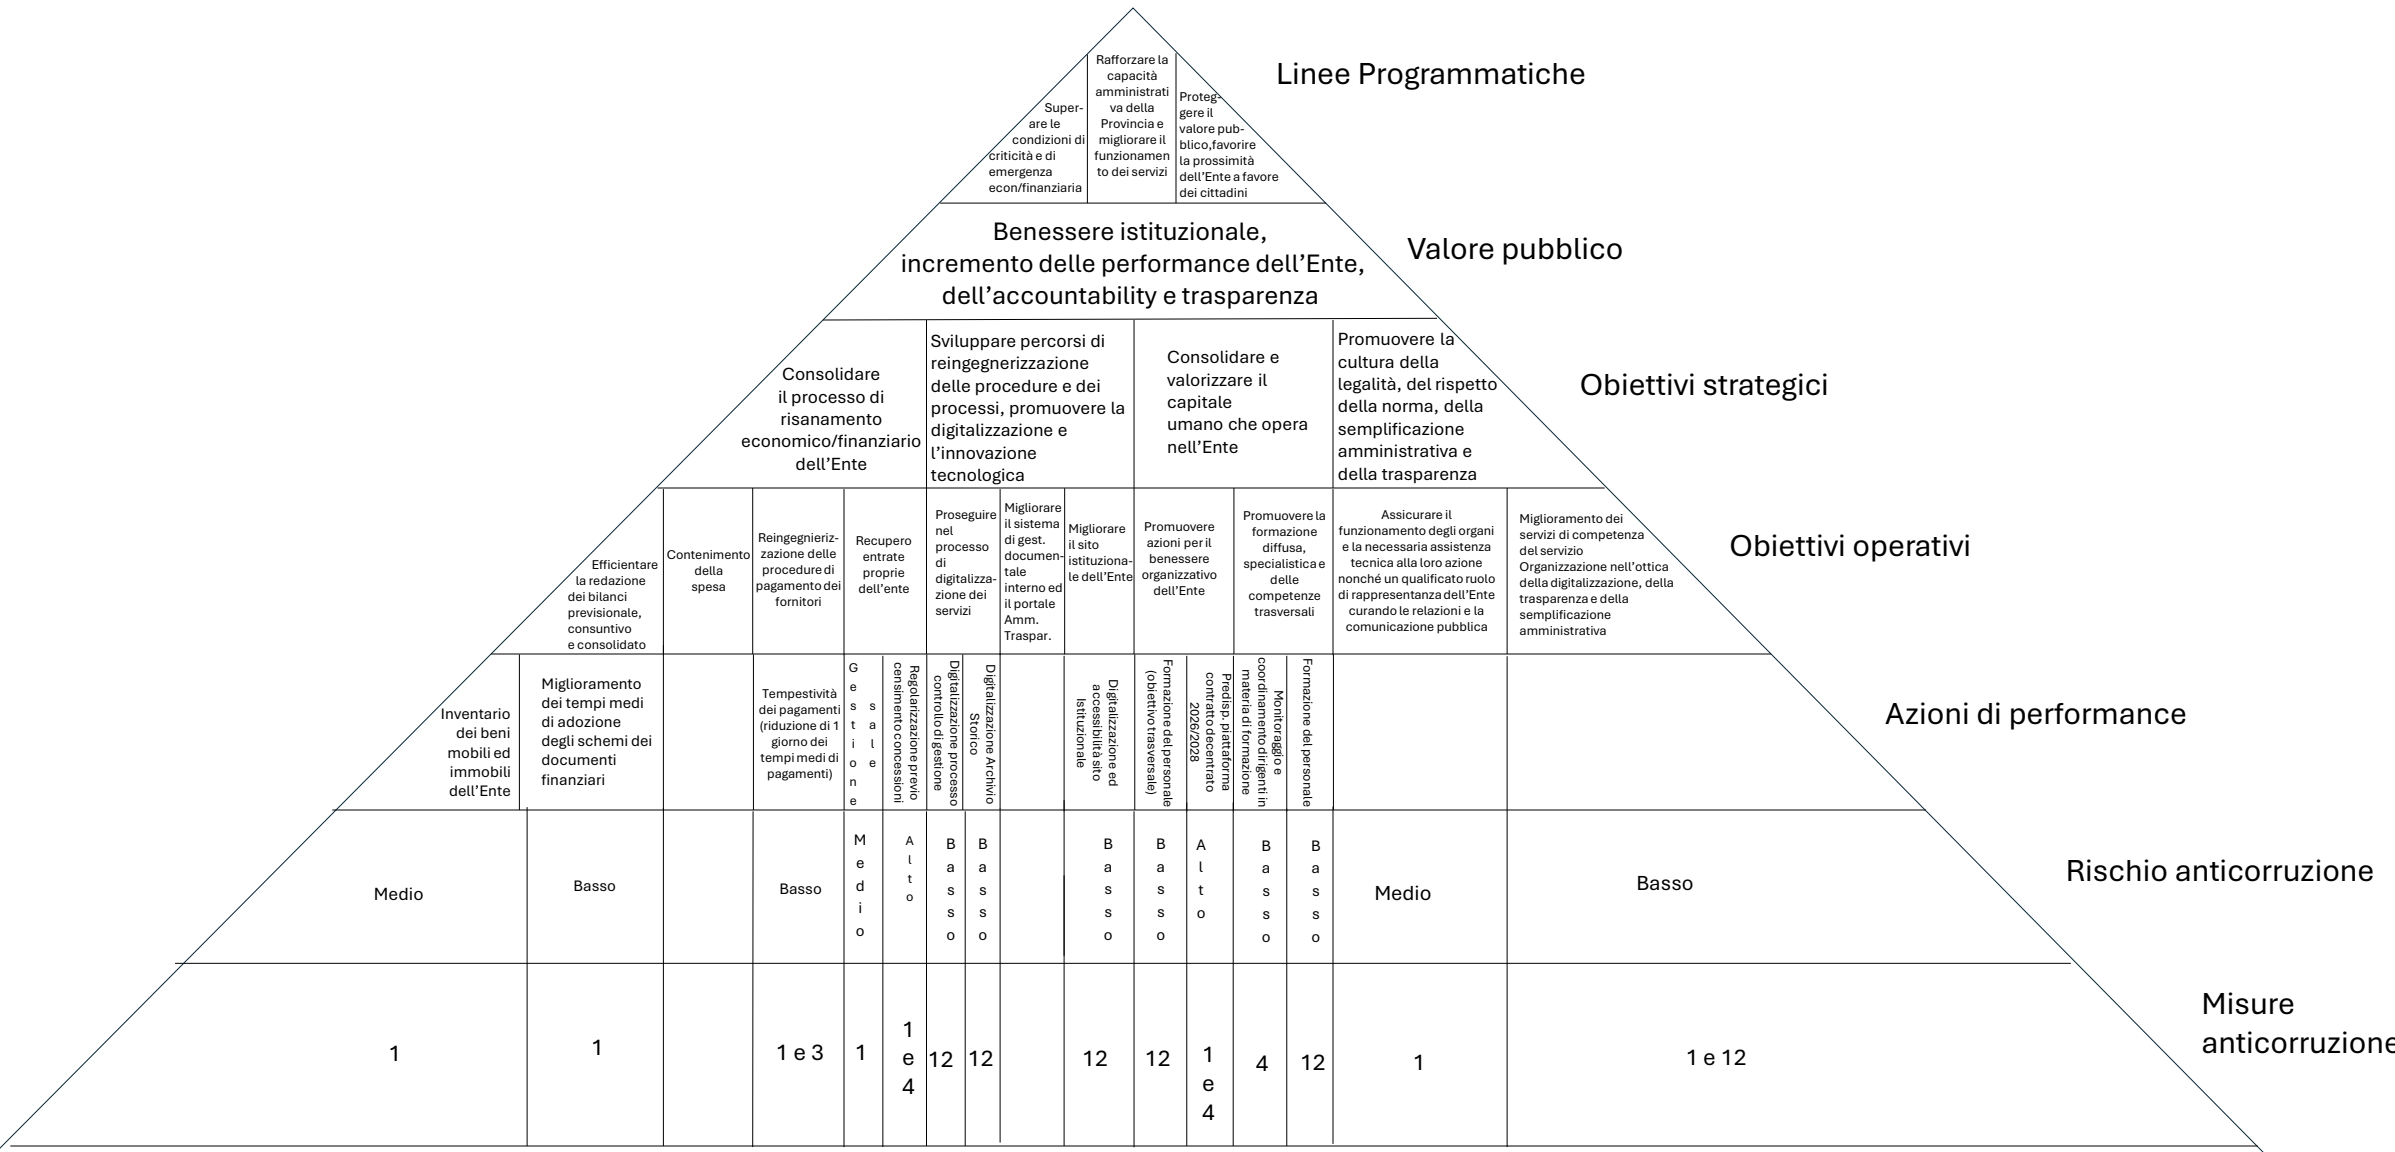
Linee Programmatiche

Superare le condizioni di criticità e di emergenza econ/finanziaria

Rafforzare la capacità amministrativa della Provincia e migliorare il funzionamento dei servizi

Proteggere il valore pubblico,favorire la prossimità dell'Ente a favore dei cittadini

Valore pubblico

Benessere istituzionale, incremento delle performance dell'Ente, dell'accountability e trasparenza

Obiettivi strategici

Consolidare il processo di risanamento economico/finanziario dell'Ente

Sviluppare percorsi di reingegnerizzazione delle procedure e dei processi, promuovere la digitalizzazione e l'innovazione tecnologica

Consolidare e valorizzare il capitale umano che opera nell'Ente

Promuovere la cultura della legalità, del rispetto della norma, della semplificazione amministrativa e della trasparenza

Obiettivi operativi

Efficientare la redazione dei bilanci previsionale, consuntivo e consolidato

Contenimento della spesa

Reingegnerizzazione delle procedure di pagamento dei fornitori

Recupero entrate proprie dell'ente

Proseguire nel processo di digitalizzazione dei servizi

Migliorare il sistema di gest. documentale interno ed il portale Amm. Traspar.

Migliorare il sito istituzionale dell'Ente

Promuovere azioni per il benessere organizzativo dell'Ente

Promuovere la formazione diffusa, specialistica e delle competenze trasversali

Assicurare il funzionamento degli organi e la necessaria assistenza tecnica alla loro azione nonché un qualificato ruolo di rappresentanza dell'Ente curando le relazioni e la comunicazione pubblica

Miglioramento dei servizi di competenza del servizio Organizzazione nell'ottica della digitalizzazione, della trasparenza e della semplificazione amministrativa

Azioni di performance

Inventario dei beni mobili ed immobili dell'Ente

Miglioramento dei tempi medi di adozione degli schemi dei documenti finanziari

Tempestività dei pagamenti (riduzione di 1 giorno dei tempi medi di pagamenti)

Gestione sale

Regolarizzazione previo censimento concessioni

Digitalizzazione processo controllo di gestione

Digitalizzazione Archivio Storico

Digitalizzazione ed accessibilità sito Istituzionale

Formazione del personale (obiettivo trasversale)

Predisp. piattaforma contratto decentrato 2026/2028

Monitoraggio e coordinamento dirigenti in materia di formazione

Formazione del personale

Rischio anticorruzione

| Medio | Basso | | Basso | Medio | Alto | Basso | Basso | | Basso | Basso | Alto | Basso | Basso | Medio | Basso |

Misure anticorruzione

| 1 | 1 | | 1 e 3 | 1 | 1 e 4 | 12 | 12 | | 12 | 12 | 1 e 4 | 4 | 12 | 1 | 1 e 12 |